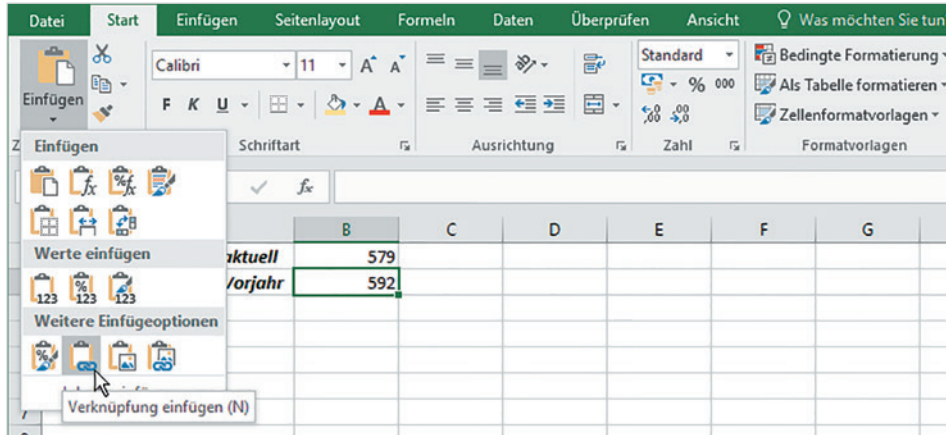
Datei Start Einfügen Seitenlayout Formeln Daten Überprüfen Ansicht Was möchten Sie tun

Einfügen

Calibri 11 A A

F K U

Standard

% 000

Bedingte Formatierung

Als Tabelle formatieren

Zellenformatvorlagen

Schriftart Ausrichtung Zahl Formatvorlagen

Einfügen

Werte einfügen

123 123 123

Weitere Einfügeoptionen

Verknüpfung einfügen (N)

$f_x$

| | B | C | D | E | F | G |
|---|---|---|---|---|---|---|
| ktuell | 579 | | | | | |
| Vorjahr | 592 | | | | | |

7